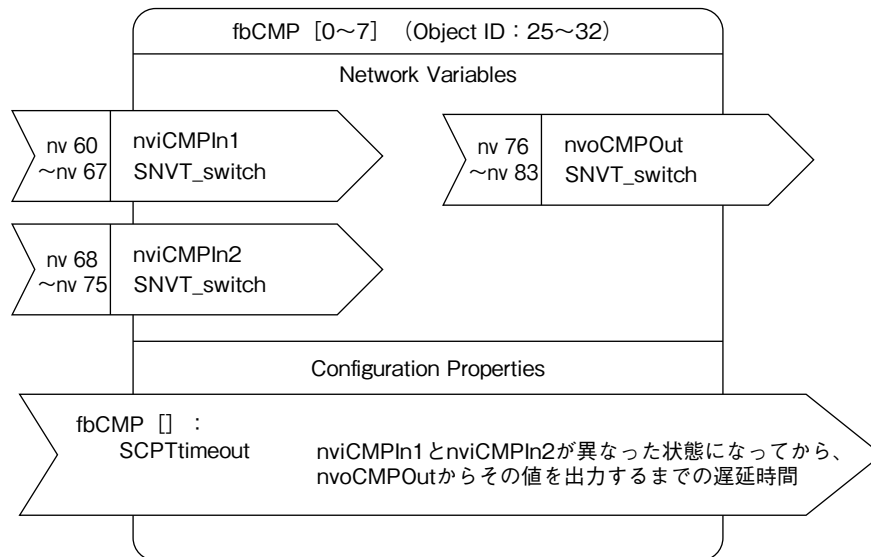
fbCMP［0～7］（Object ID：25～32）

Network Variables

nv 60 ～nv 67

nviCMPIn1 SNVT_switch

nv 76 ～nv 83

nvoCMPOut SNVT_switch

nv 68 ～nv 75

nviCMPIn2 SNVT_switch

Configuration Properties

fbCMP［］：

SCPTtimeout

nviCMPIn1とnviCMPIn2が異なった状態になってから、nvoCMPOutからその値を出力するまでの遅延時間